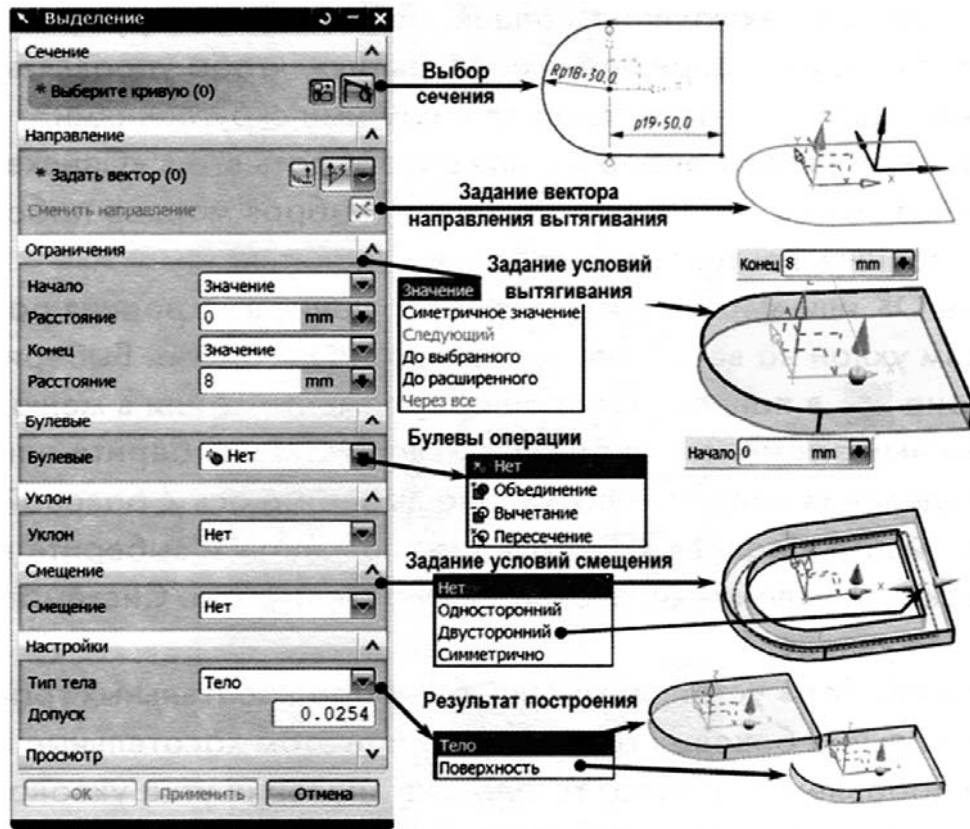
Выделение

Сечение

* Выберите кривую (0)

Направление

* Задать вектор (0)

Сменить направление

Ограничения

Начало | Значение

Расстояние | 0 | mm

Конец | Значение

Расстояние | 8 | mm

Булевые

Булевые | Нет

Уклон

Уклон | Нет

Смещение

Смещение | Нет

Настройки

Тип тела | Тело

Допуск | 0.0254

Просмотр

OK | Применить | Отмена

Выбор сечения

Rp18=30.0

p19=50.0

Задание вектора направления вытягивания

Задание условий вытягивания

Значение
Симетричное значение
Следующий
До выбранного
До расширенного
Через все

Конец 8 mm

Начало 0 mm

Булевы операции

Нет
Объединение
Вычетание
Пересечение

Задание условий смещения

Нет
Односторонний
Двусторонний
Симметрично

Результат построения

Тело
Поверхность